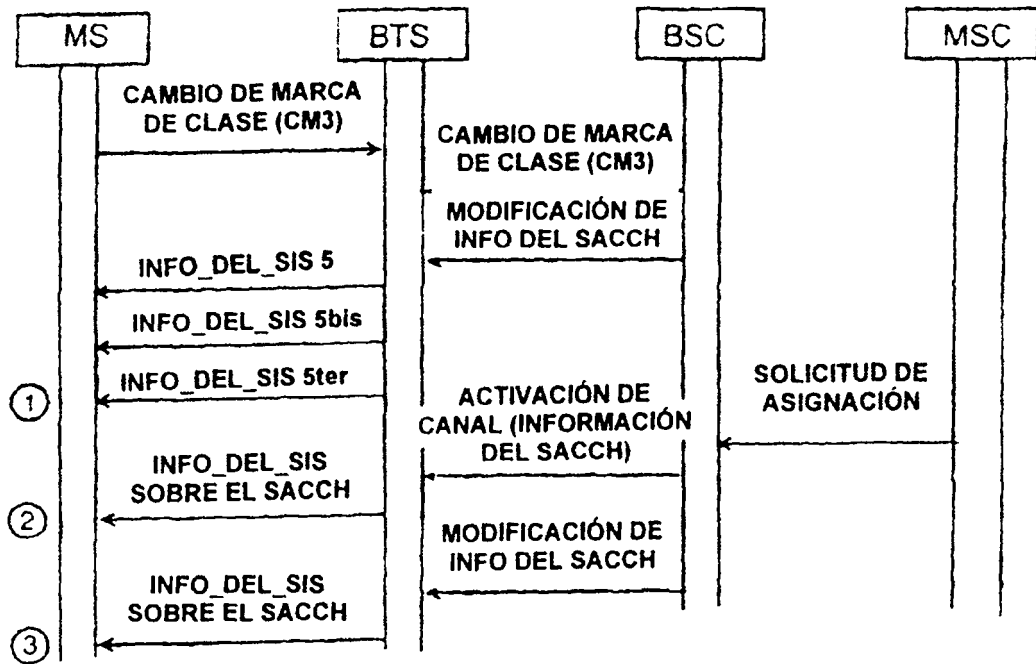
MS
BTS
BSC
MSC

CAMBIO DE MARCA DE CLASE (CM3)

CAMBIO DE MARCA DE CLASE (CM3)

MODIFICACIÓN DE INFO DEL SACCH

INFO_DEL_SIS 5

INFO_DEL_SIS 5bis

INFO_DEL_SIS 5ter

1

ACTIVACIÓN DE CANAL (INFORMACIÓN DEL SACCH)

SOLICITUD DE ASIGNACIÓN

INFO_DEL_SIS SOBRE EL SACCH

2

MODIFICACIÓN DE INFO DEL SACCH

INFO_DEL_SIS SOBRE EL SACCH

3